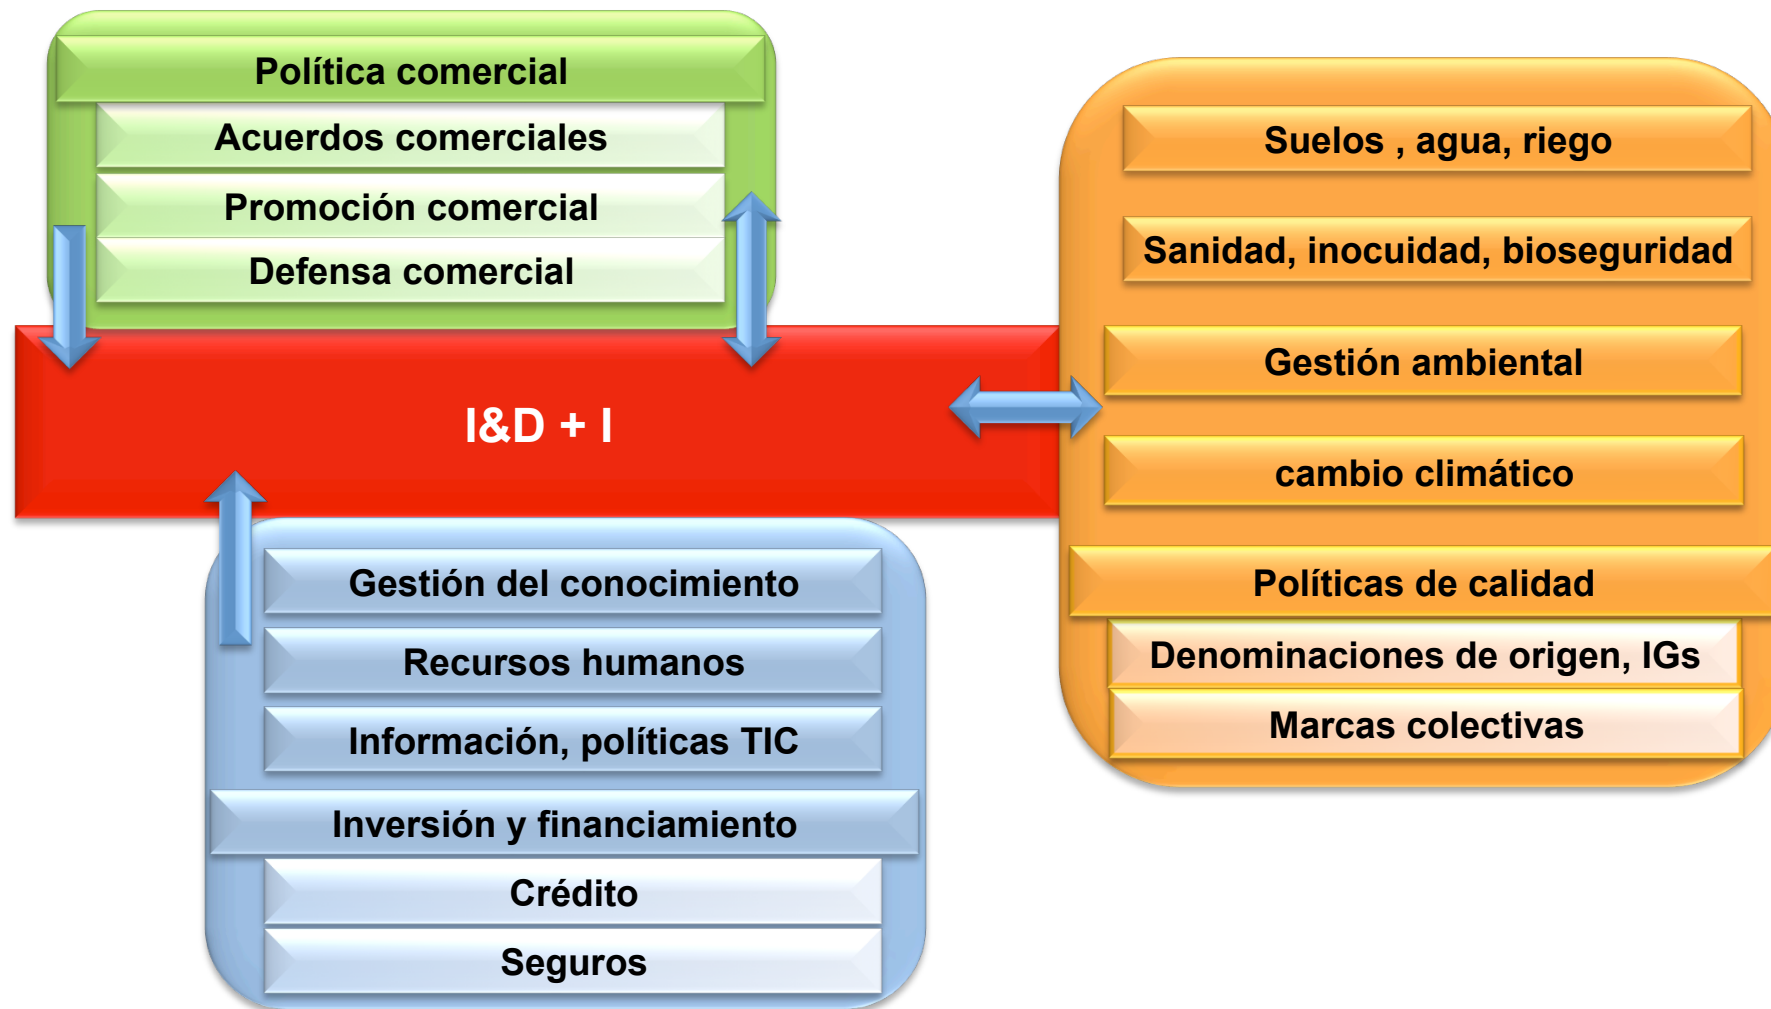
Política comercial
Acuerdos comerciales
Promoción comercial
Defensa comercial

I&D + I

Suelos , agua, riego
Sanidad, inocuidad, bioseguridad
Gestión ambiental
cambio climático
Políticas de calidad
Denominaciones de origen, IGs
Marcas colectivas

Gestión del conocimiento
Recursos humanos
Información, políticas TIC
Inversión y financiamiento
Crédito
Seguros